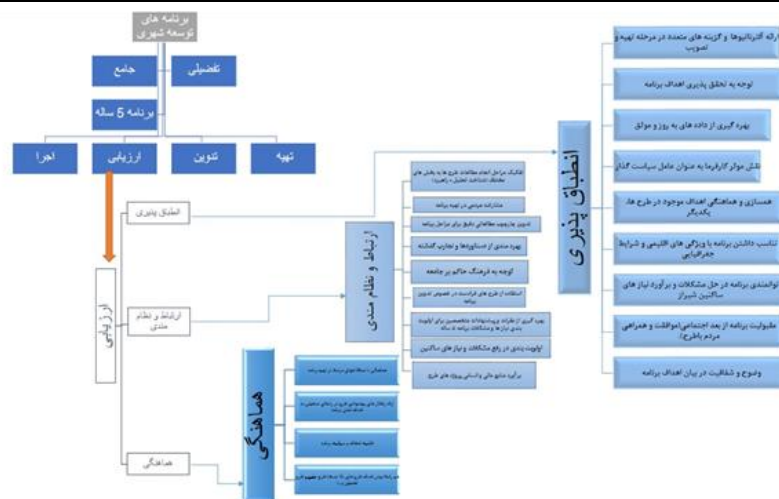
برنامه های توسعه شهری

جامع

تفصیلی

برنامه 5 ساله

اجرا

ارزیابی

تدوین

تهیه

ارزیابی

انطباق پذیری

ارتباط و نظام مندی

هماهنگی

انطباق پذیری

ارائه آلترناتیوها و گزینه های متعدد در مرحله تهیه و تصویب

توجه به تحقق پذیری اهداف برنامه

بهره گیری از داده های به روز و موثق

نقش موثر کارفرما به عنوان عامل سیاست گذار

همسازی و هماهنگی اهداف موجود در طرح ها، یکدیگر

تناسب داشتن برنامه با ویژگی های اقلیمی و شرایط جغرافیایی

توانمندی برنامه در حل مشکلات و برآورد نیاز های ساکنین شیراز

مقبولیت برنامه از بعد اجتماعی(موافقت و همراهی مردم باطرح)

وضوح و شفافیت در بیان اهداف برنامه

ارتباط و نظام مندی

تفکیک مراحل انجام مطالعات طرح ها به بخش های مختلف (شناخت، تحلیل، راهبرد)

مشارکت مردمی در تهیه برنامه

تدوین چارچوب مطالعاتی دقیق برای مراحل برنامه

بهره مندی از دستاوردها و تجارب گذشته

توجه به فرهنگ حاکم بر جامعه

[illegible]

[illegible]

اولویت بندی در رفع مشکلات و نیاز های ساکنین

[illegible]

هماهنگی

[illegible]

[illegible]

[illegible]

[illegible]